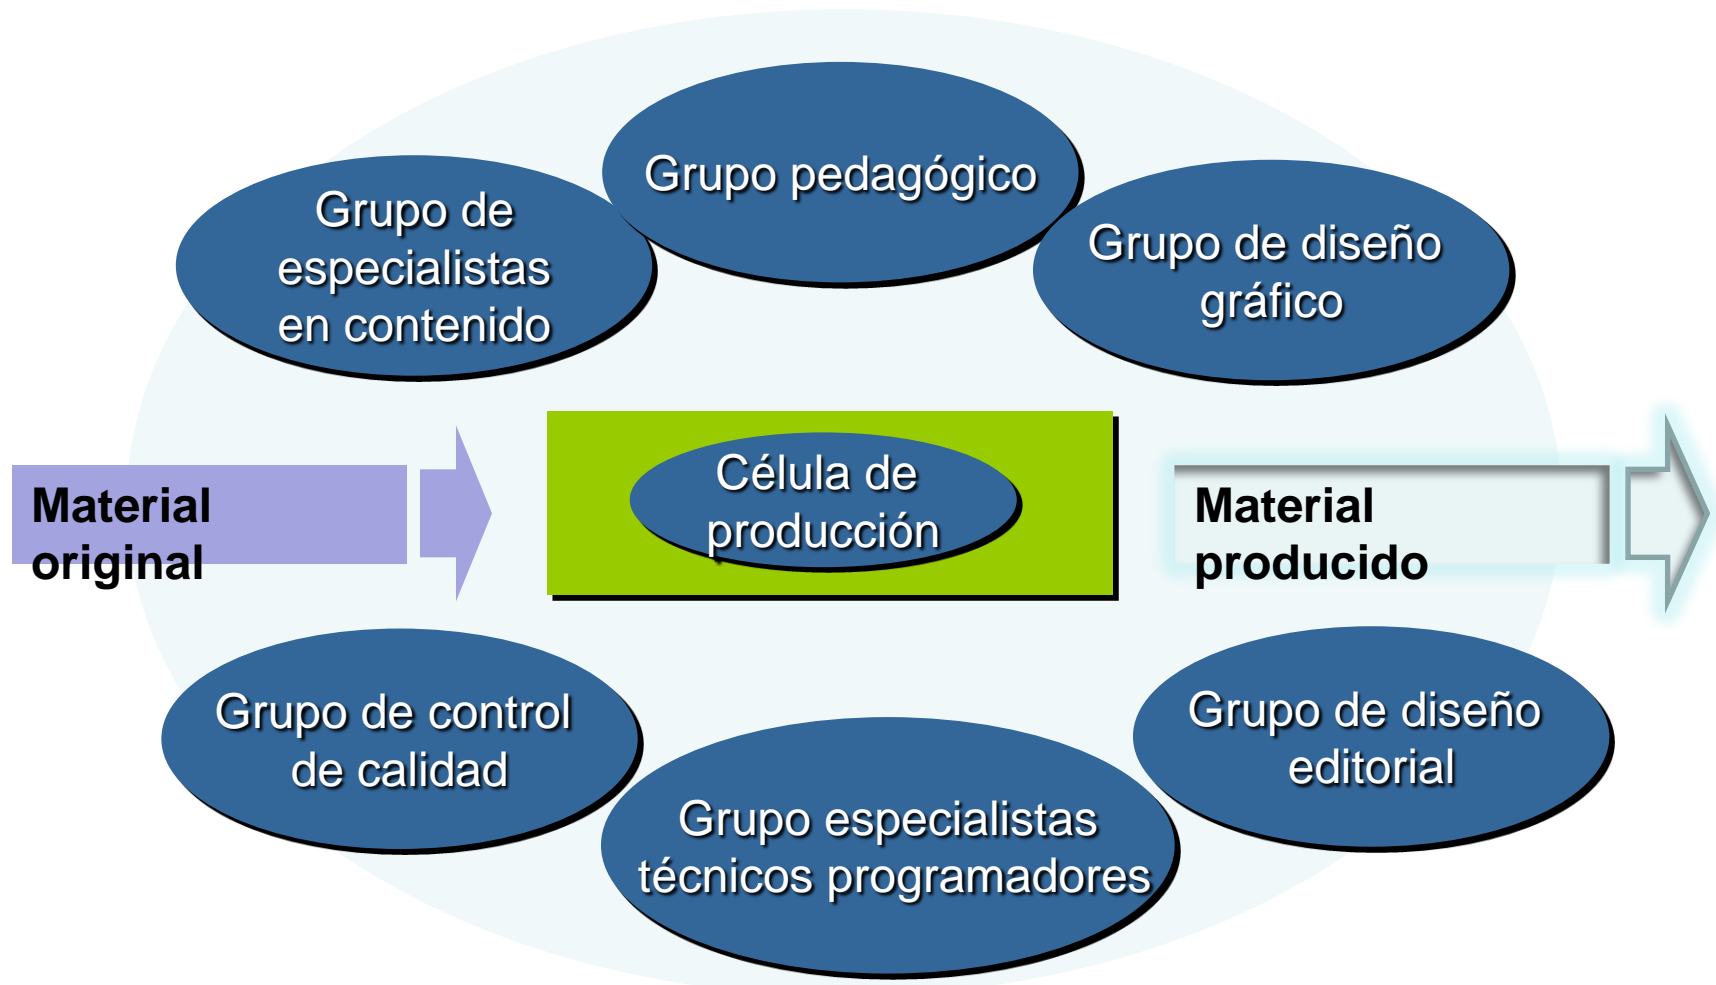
Grupo pedagógico

Grupo de especialistas en contenido

Grupo de diseño gráfico

Material original

Célula de producción

Material producido

Grupo de control de calidad

Grupo especialistas técnicos programadores

Grupo de diseño editorial